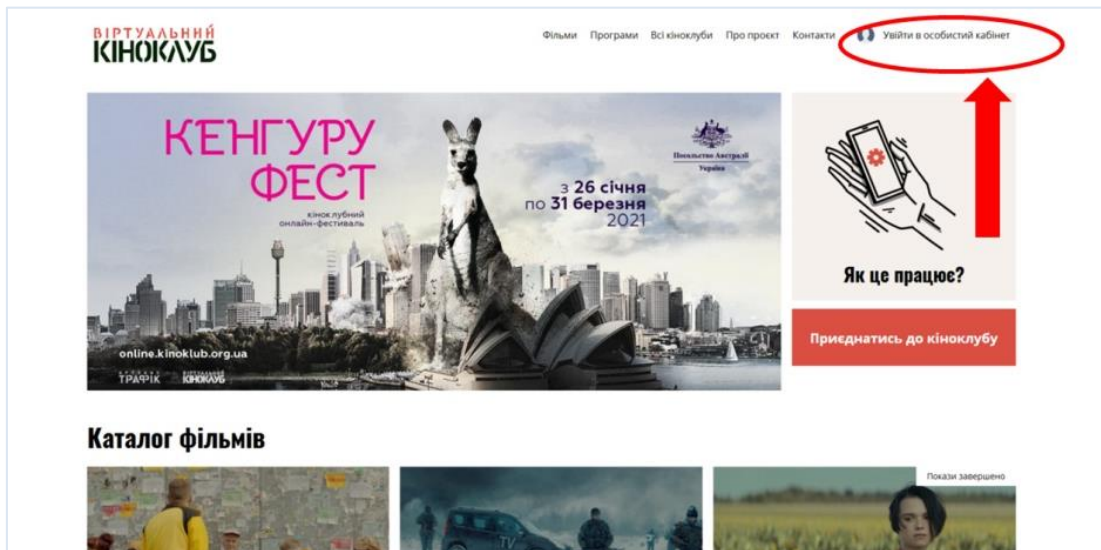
ВІРТУАЛЬНИЙ КІНОКЛУБ

Фільми Програми Всі кіноклуби Про проєкт Контакти Увійти в особистий кабінет

КЕНГУРУ ФЕСТ

кіноклубний онлайн-фестиваль

Посольство Австралії Україна

з 26 січня по 31 березня 2021

online.kinoklub.org.ua

ТРАФІК ВІРТУАЛЬНИЙ КІНОКЛУБ

Як це працює?

Приєднатись до кіноклубу

Каталог фільмів

Покази завершено